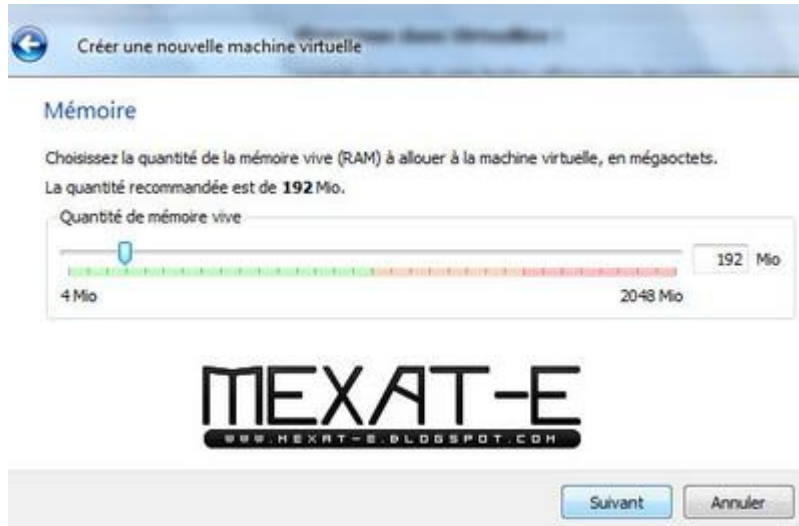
Créer une nouvelle machine virtuelle

Mémoire

Choisissez la quantité de la mémoire vive (RAM) à allouer à la machine virtuelle, en mégaoctets.

La quantité recommandée est de **192** Mio.

Quantité de mémoire vive

192 Mio

4 Mio

2048 Mio

MEXAT-E

WWW.MEXAT-E.BLOGSPOT.COM

Suivant

Annuler